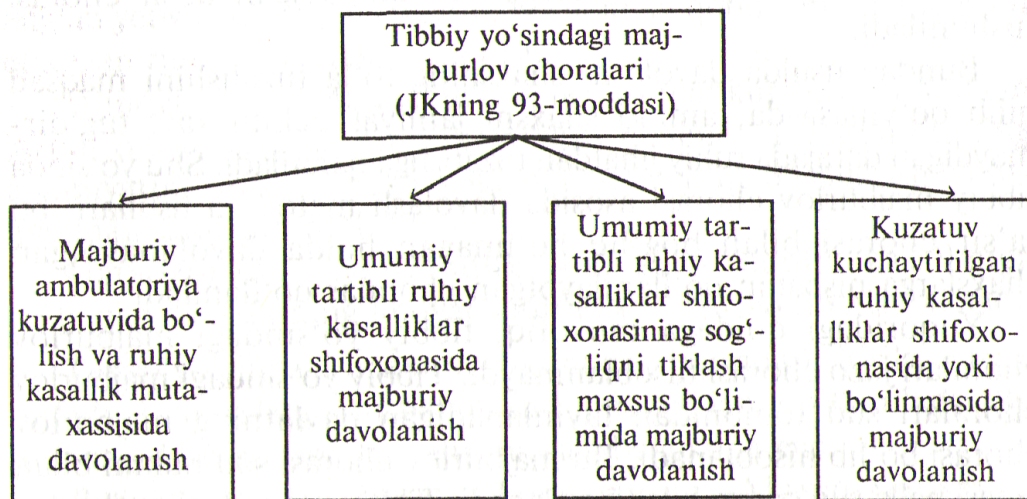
Tibbiy yo'sindagi majburlov choralari (JKning 93-moddasi)

Majburiy ambulatoriya kuzatuvida bo'lish va ruhiy kasallik mutaxassisida davolanish

Umumiy tartibli ruhiy kasalliklar shifoxonasida majburiy davolanish

Umumiy tartibli ruhiy kasalliklar shifoxonasining sog'liqni tiklash maxsus bo'limida majburiy davolanish

Kuzatuv kuchaytirilgan ruhiy kasalliklar shifoxonasida yoki bo'linmasida majburiy davolanish